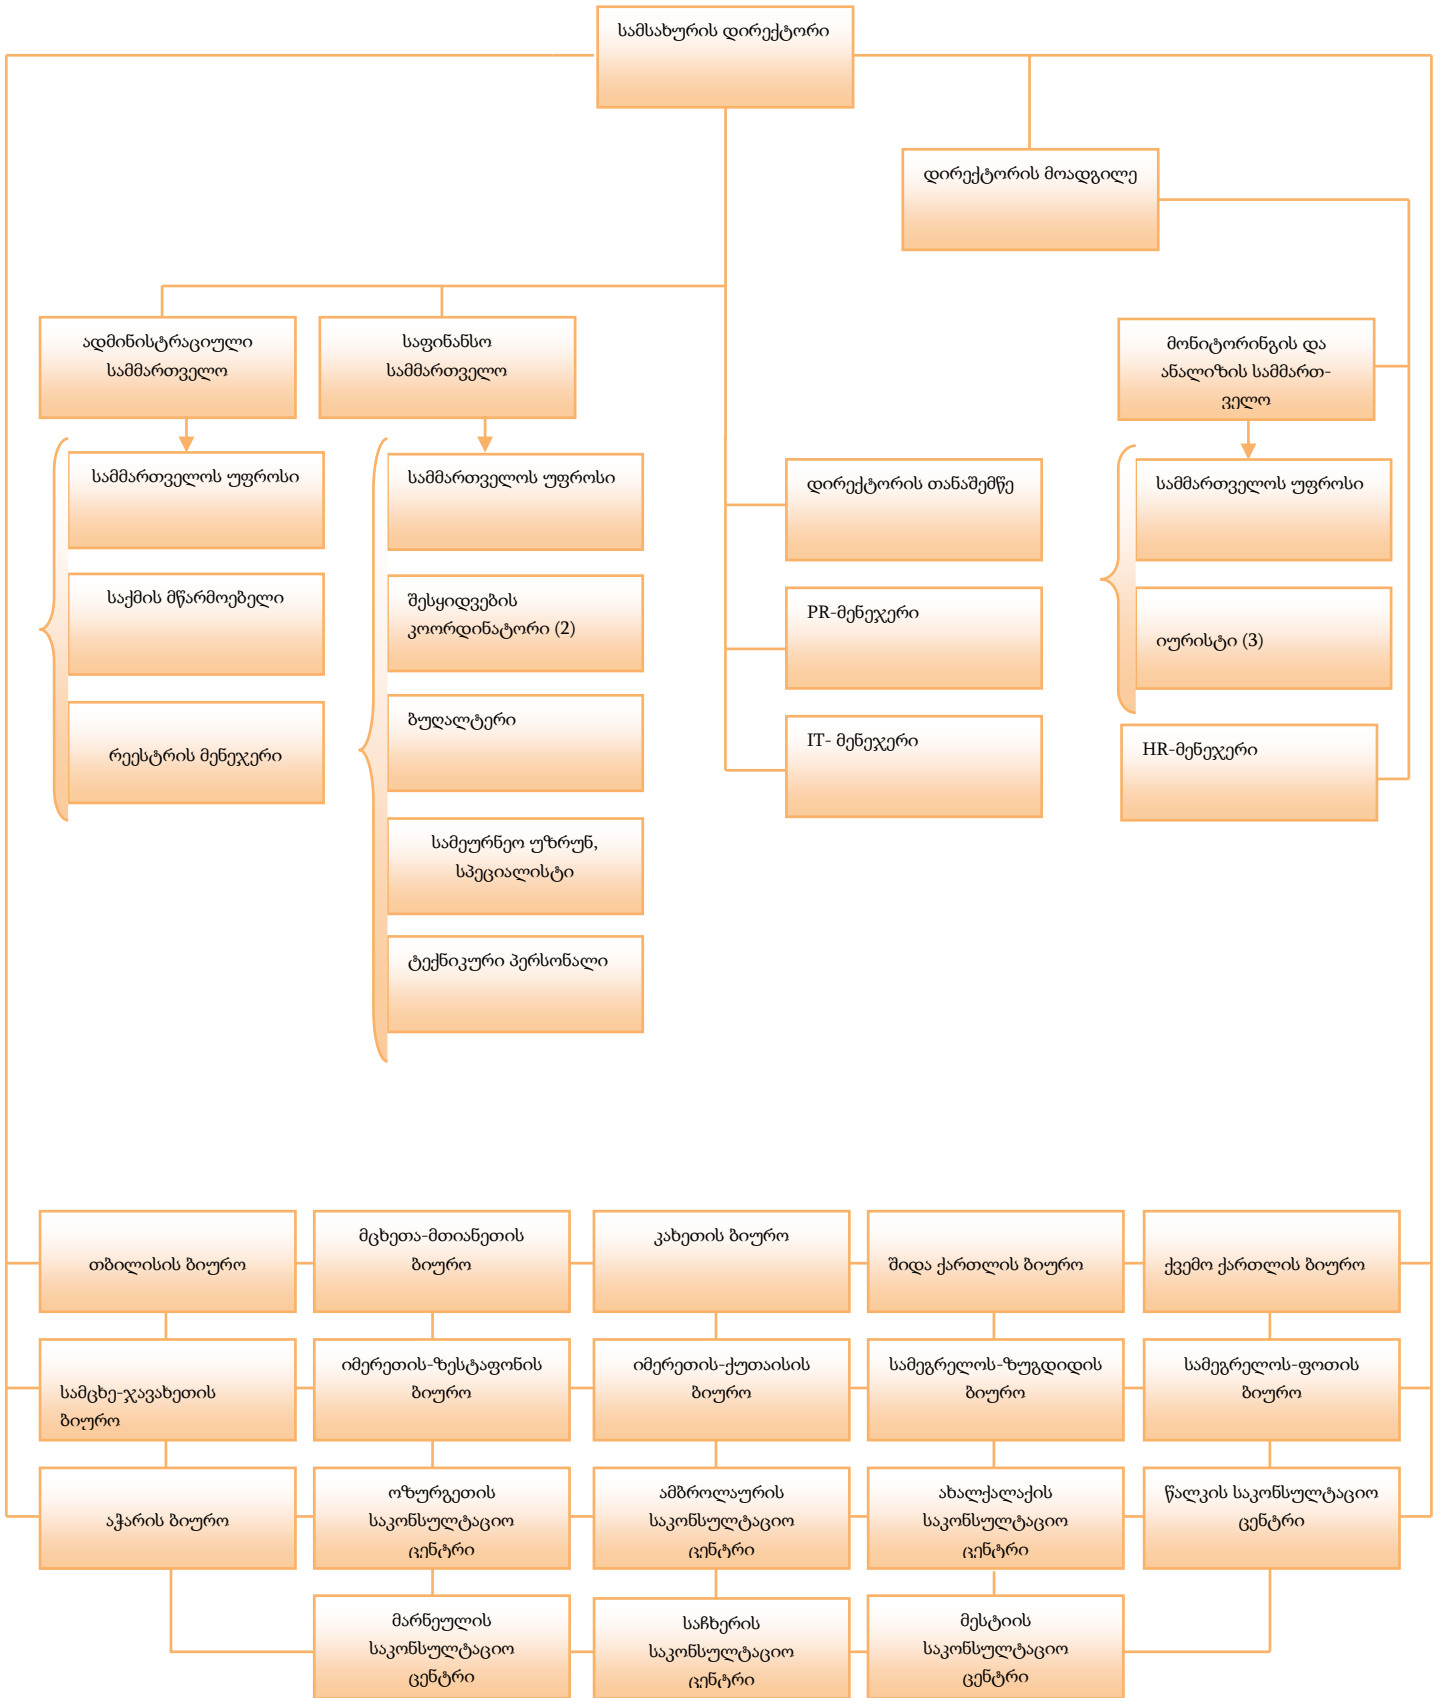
სამსახურის დირექტორი

დირექტორის მოადგილე

ადმინისტრაციული სამმართველო

საფინანსო სამმართველო

მონიტორინგის და ანალიზის სამმართველო

სამმართველოს უფროსი

საქმის მწარმოებელი

რეესტრის მენეჯერი

სამმართველოს უფროსი

შესყიდვების კოორდინატორი (2)

ბუღალტერი

სამეურნეო უზრუნ, სპეციალისტი

ტექნიკური პერსონალი

დირექტორის თანაშემწე

PR-მენეჯერი

IT- მენეჯერი

სამმართველოს უფროსი

იურისტი (3)

HR-მენეჯერი

თბილისის ბიურო

მცხეთა-მთიანეთის ბიურო

კახეთის ბიურო

შიდა ქართლის ბიურო

ქვემო ქართლის ბიურო

სამცხე-ჯავახეთის ბიურო

იმერეთის-ზესტაფონის ბიურო

იმერეთის-ქუთაისის ბიურო

სამეგრელოს-ზუგდიდის ბიურო

სამეგრელოს-ფოთის ბიურო

აჭარის ბიურო

ოზურგეთის საკონსულტაციო ცენტრი

ამბროლაურის საკონსულტაციო ცენტრი

ახალქალაქის საკონსულტაციო ცენტრი

წალკის საკონსულტაციო ცენტრი

მარნეულის საკონსულტაციო ცენტრი

საჩხერის საკონსულტაციო ცენტრი

მესტიის საკონსულტაციო ცენტრი